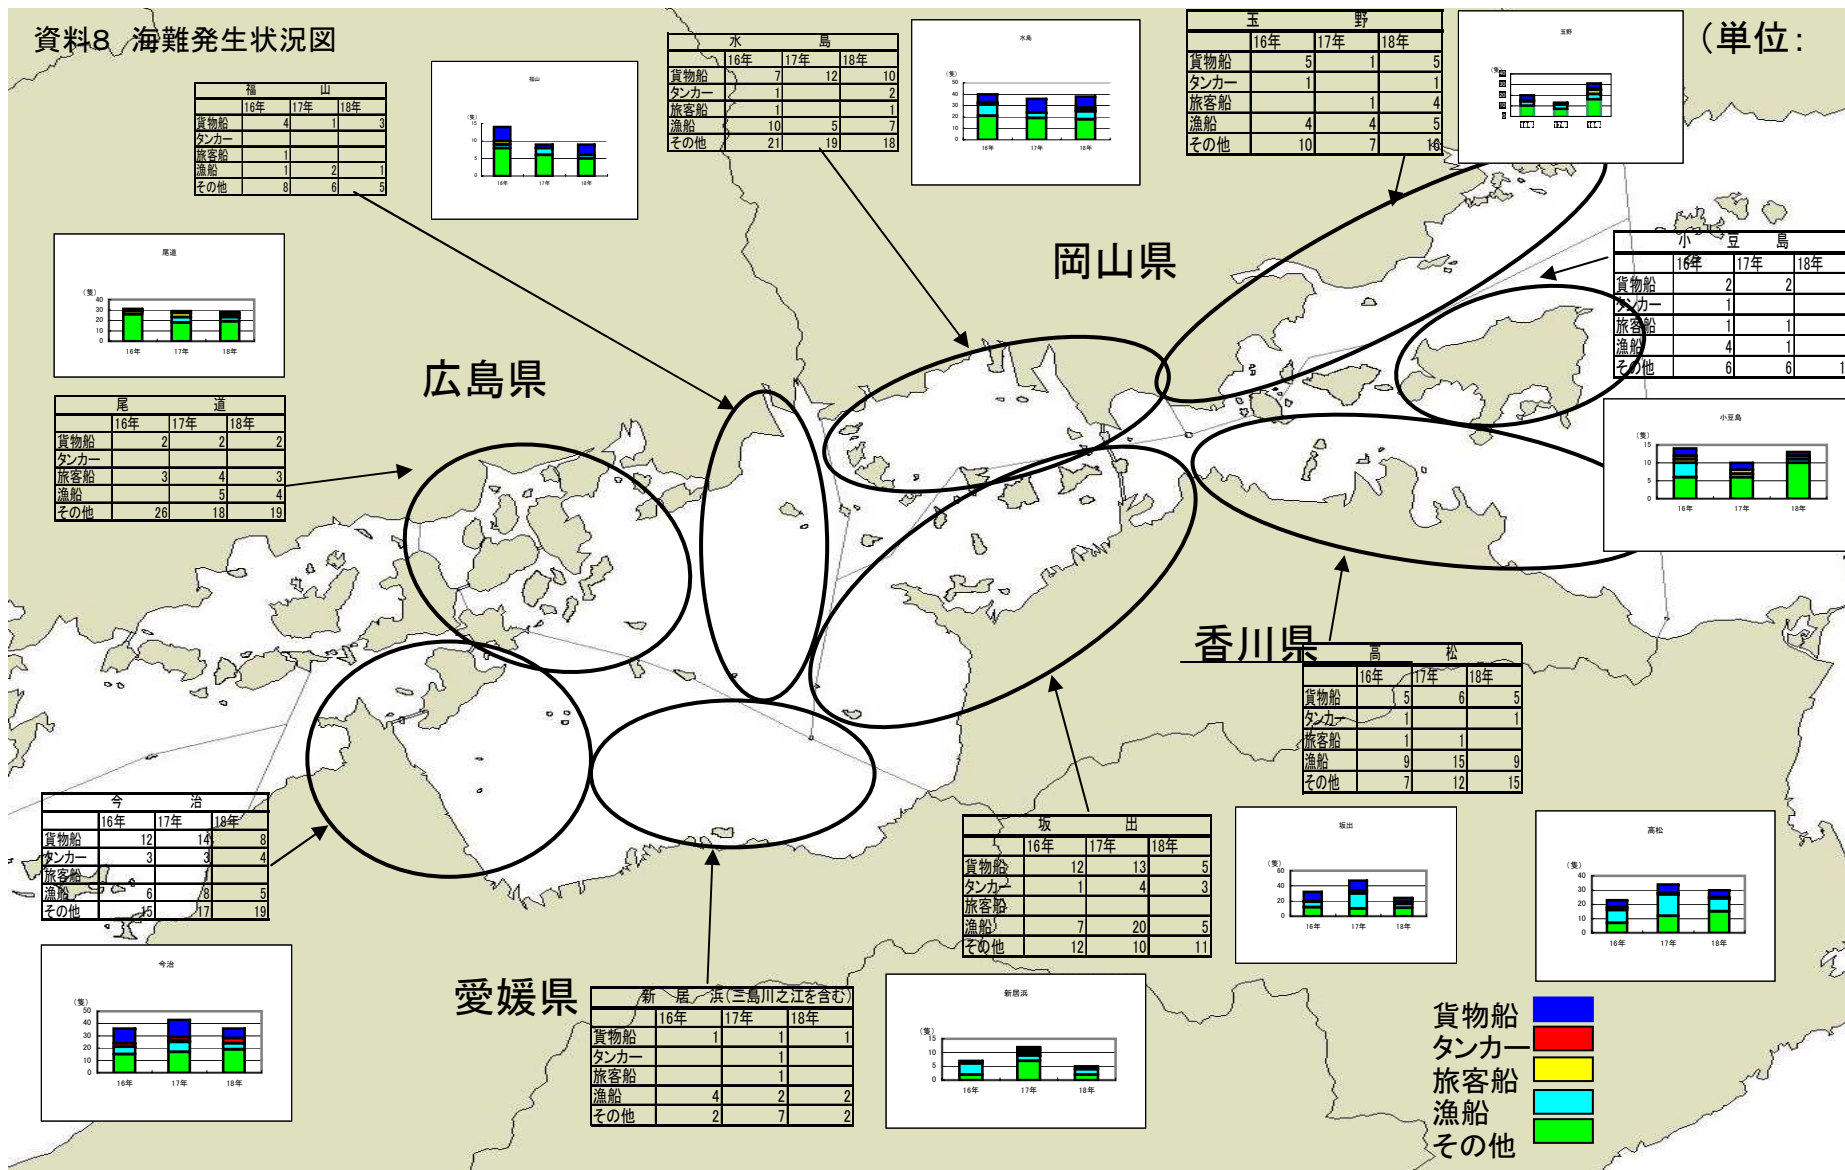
資料8 海難発生状況図

（単位:

| 福山 | 16年 | 17年 | 18年 |
|---|---|---|---|
| 貨物船 | 4 | 1 | 3 |
| タンカー | | | |
| 旅客船 | 1 | | |
| 漁船 | 1 | 2 | 1 |
| その他 | 8 | 6 | 5 |

福山
（隻）15 10 5 0
16年 17年 18年

| 水島 | 16年 | 17年 | 18年 |
|---|---|---|---|
| 貨物船 | 7 | 12 | 10 |
| タンカー | 1 | | 2 |
| 旅客船 | 1 | | 1 |
| 漁船 | 10 | 5 | 7 |
| その他 | 21 | 19 | 18 |

水島
（隻）50 40 30 20 10 0
16年 17年 18年

| 玉野 | 16年 | 17年 | 18年 |
|---|---|---|---|
| 貨物船 | 5 | 1 | 5 |
| タンカー | 1 | | 1 |
| 旅客船 | | 1 | 4 |
| 漁船 | 4 | 4 | 5 |
| その他 | 10 | 7 | 16 |

玉野

尾道
（隻）40 30 20 10 0
16年 17年 18年

岡山県

| 小豆島 | 16年 | 17年 | 18年 |
|---|---|---|---|
| 貨物船 | 2 | 2 | |
| タンカー | 1 | | |
| 旅客船 | 1 | 1 | |
| 漁船 | 4 | 1 | |
| その他 | 6 | 6 | 1 |

広島県

| 尾道 | 16年 | 17年 | 18年 |
|---|---|---|---|
| 貨物船 | 2 | 2 | 2 |
| タンカー | | | |
| 旅客船 | 3 | 4 | 3 |
| 漁船 | | 5 | 4 |
| その他 | 26 | 18 | 19 |

小豆島
（隻）15 10 5 0
16年 17年 18年

香川県

| 高松 | 16年 | 17年 | 18年 |
|---|---|---|---|
| 貨物船 | 5 | 6 | 5 |
| タンカー | 1 | | 1 |
| 旅客船 | 1 | 1 | |
| 漁船 | 9 | 15 | 9 |
| その他 | 7 | 12 | 15 |

| 今治 | 16年 | 17年 | 18年 |
|---|---|---|---|
| 貨物船 | 12 | 14 | 8 |
| タンカー | 3 | 3 | 4 |
| 旅客船 | | 1 | |
| 漁船 | 6 | 8 | 5 |
| その他 | 15 | 17 | 19 |

| 坂出 | 16年 | 17年 | 18年 |
|---|---|---|---|
| 貨物船 | 12 | 13 | 5 |
| タンカー | 1 | 4 | 3 |
| 旅客船 | | | |
| 漁船 | 7 | 20 | 5 |
| その他 | 12 | 10 | 11 |

坂出
（隻）60 40 20 0
16年 17年 18年

高松
（隻）40 30 20 10 0
16年 17年 18年

今治
（隻）50 40 30 20 10 0
16年 17年 18年

愛媛県

| 新居浜(三島川之江を含む) | 16年 | 17年 | 18年 |
|---|---|---|---|
| 貨物船 | 1 | | 1 |
| タンカー | | 1 | |
| 旅客船 | | 1 | |
| 漁船 | 4 | 2 | 2 |
| その他 | 2 | 7 | 2 |

新居浜
（隻）15 10 5 0
16年 17年 18年

貨物船
タンカー
旅客船
漁船
その他